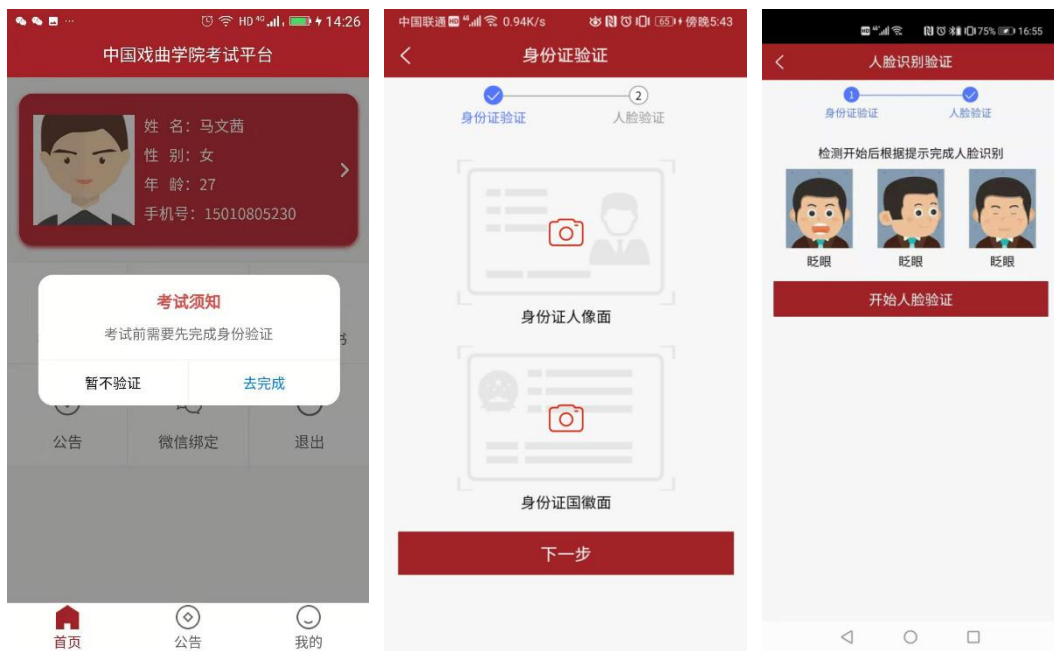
14:26

中国戏曲学院考试平台

姓 名：马文茜
性 别：女
年 龄：27
手机号：15010805230

考试须知
考试前需要先完成身份验证
暂不验证 去完成

公告 微信绑定 退出

首页 公告 我的

中国联通 0.94K/s 傍晚5:43

身份证验证

身份证验证 2 人脸验证

身份证人像面

身份证国徽面

下一步

75% 16:55

人脸识别验证

1 身份证验证 2 人脸验证

检测开始后根据提示完成人脸识别

眨眼 眨眼 眨眼

开始人脸验证